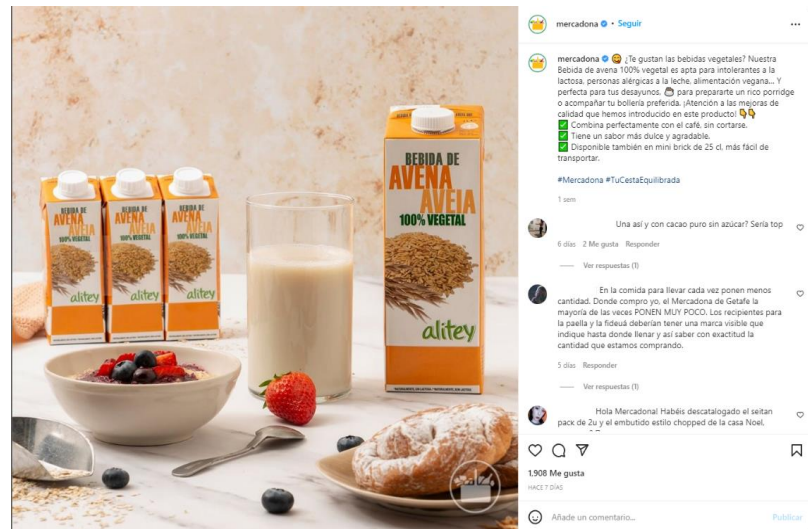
BEBIDA DE
AVENA
AVEIA
100% VEGETAL
alitey

BEBIDA DE
AVENA
AVEIA
100% VEGETAL
alitey

BEBIDA DE
AVENA
AVEIA
100% VEGETAL
alitey

BEBIDA DE
AVENA
AVEIA
100% VEGETAL
alitey

mercadona • Seguir
...

mercadona ¿Te gustan las bebidas vegetales? Nuestra Bebida de avena 100% vegetal es apta para intolerantes a la lactosa, personas alérgicas a la leche, alimentación vegana... Y perfecta para tus desayunos, para prepararte un rico porridge o acompañar tu bollería preferida. ¡Atención a las mejoras de calidad que hemos introducido en este producto!
✅ Combina perfectamente con el café, sin cortarse.
✅ Tiene un sabor más dulce y agradable.
✅ Disponible también en mini brick de 25 cl, más fácil de transportar.

#Mercadona #TuCestaEquilibrada

1 sem

Una así y con cacao puro sin azúcar? Sería top
6 días 2 Me gusta Responder
Ver respuestas (1)

En la comida para llevar cada vez ponen menos cantidad. Donde compro yo, el Mercadona de Getafe la mayoría de las veces PONEN MUY POCO. Los recipientes para la paella y la fideuá deberían tener una marca visible que indique hasta donde llenar y así saber con exactitud la cantidad que estamos comprando.
5 días Responder
Ver respuestas (1)

Hola Mercadona! Habéis descatalogado el seitan pack de 2u y el embutido estilo chopped de la casa Noel,

1.908 Me gusta
HACE 7 DÍAS

Añade un comentario...
Publicar